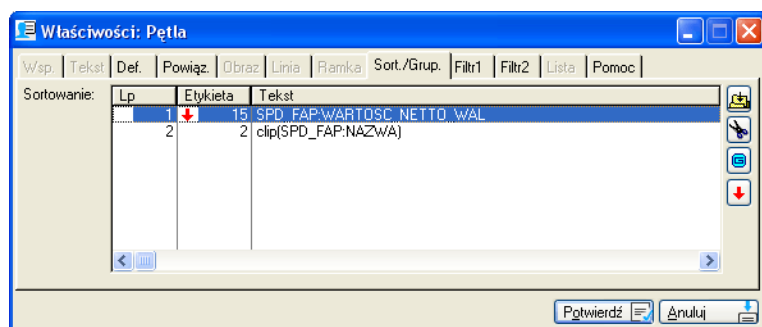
Właściwości: Pętla

Wsp. | Tekst | Def. | Powiąz. | Obraz | Linia | Ramka | Sort./Grup. | Filtr1 | Filtr2 | Lista | Pomoc

Sortowanie:

| Lp | Etykieta | Tekst |
|---|---|---|
| 1 | 15 | SPD_FAP:WARTOSC_NETTO_WAL |
| 2 | 2 | clip(SPD_FAP:NAZWA) |

Potwierdź | Anuluj